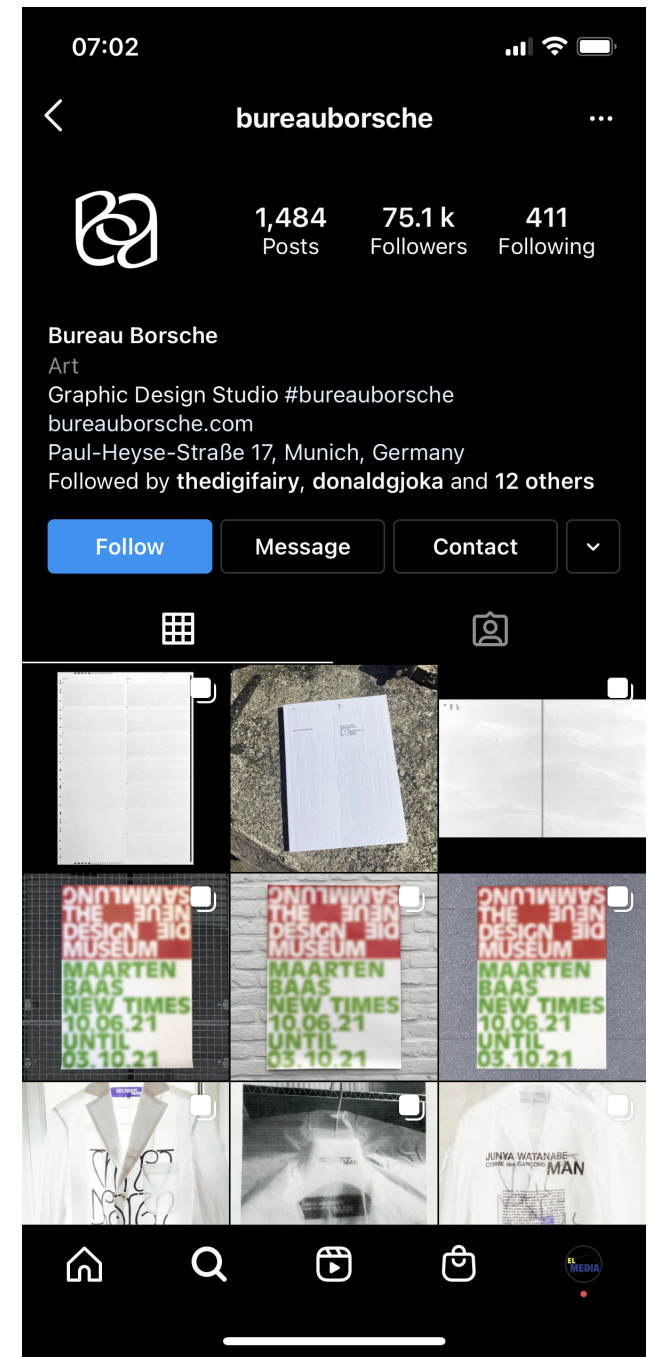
07:02

bureauborsche

1,484
Posts

75.1 k
Followers

411
Following

Bureau Borsche
Art
Graphic Design Studio #bureauborsche
bureauborsche.com
Paul-Heyse-Straße 17, Munich, Germany
Followed by thedigifairy, donaldgjoka and 12 others

Follow
Message
Contact

DIE NEUE SAMMLUNG
THE DESIGN MUSEUM
MAARTEN BAAS
NEW TIMES
10.06.21
UNTIL
03.10.21

DIE NEUE SAMMLUNG
THE DESIGN MUSEUM
MAARTEN BAAS
NEW TIMES
10.06.21
UNTIL
03.10.21

DIE NEUE SAMMLUNG
THE DESIGN MUSEUM
MAARTEN BAAS
NEW TIMES
10.06.21
UNTIL
03.10.21

MAN

JUNYA WATANABE
COMME des GARÇONS
MAN

EL MEDIA